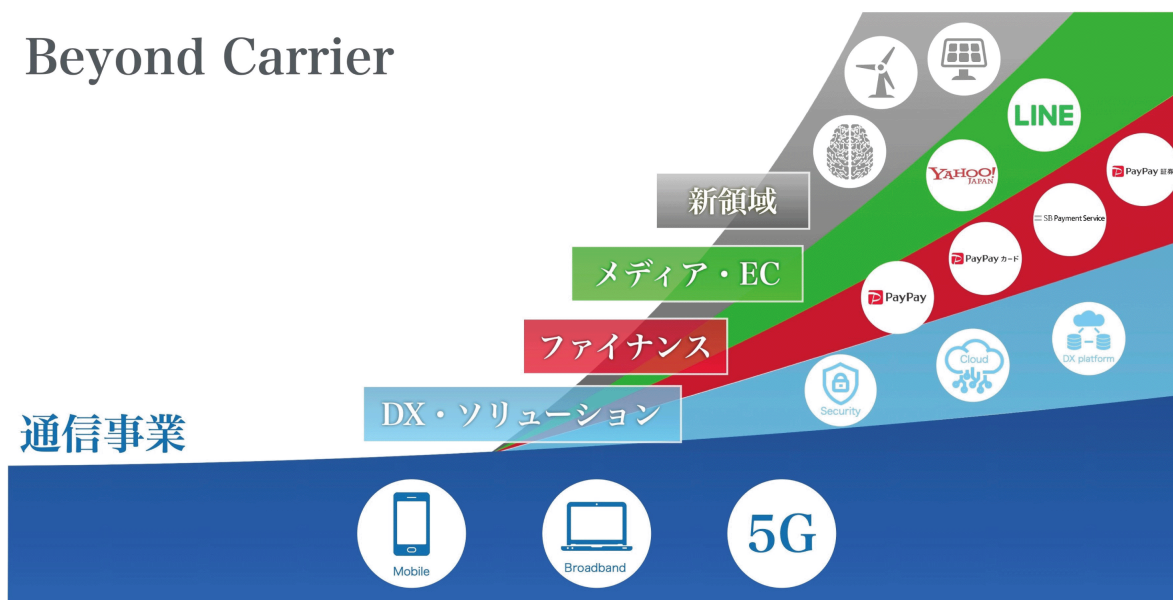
Beyond Carrier

新領域

メディア・EC

ファイナンス

DX・ソリューション

通信事業

LINE

YAHOO! JAPAN

PayPay 証券

SB Payment Service

PayPay カード

PayPay

Security

Cloud

DX platform

Mobile

Broadband

5G